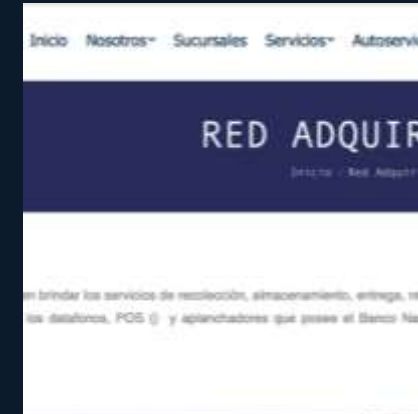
Inicio Nosotros Sucursales Servicios Autoservi

RED ADQUIR

Inicio / Red Adquir

en brindar los servicios de recolección, almacenamiento, entrega, re los datafonos, POS () y aplanchadores que posee el Banco Na